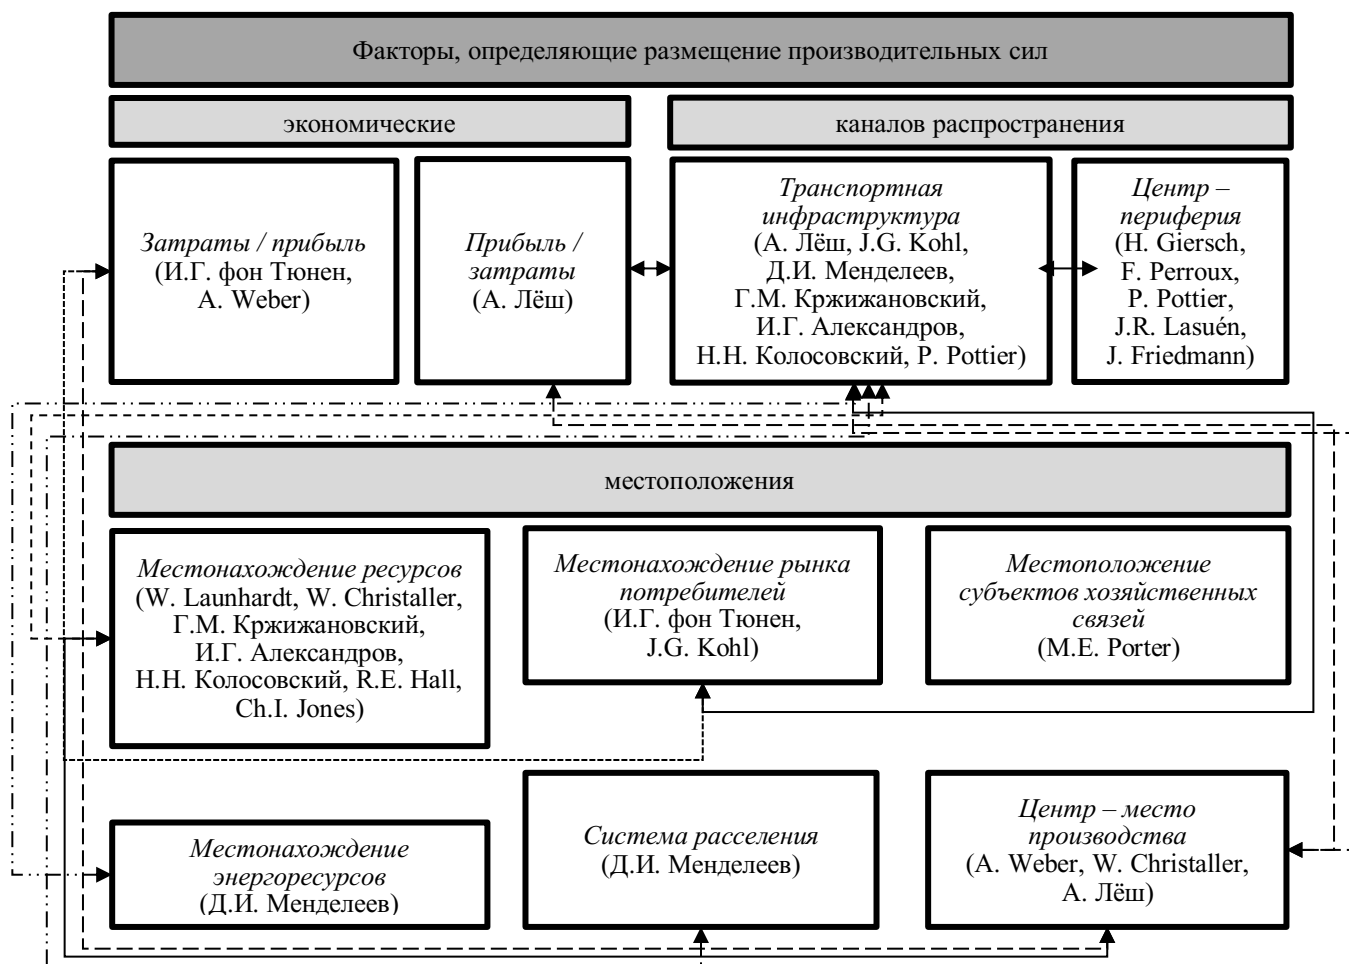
Факторы, определяющие размещение производительных сил

экономические

каналов распространения

Затраты / прибыль (И.Г. фон Тюнен, A. Weber)

Прибыль / затраты (А. Лёш)

Транспортная инфраструктура (А. Лёш, J.G. Kohl, Д.И. Менделеев, Г.М. Кржижановский, И.Г. Александров, Н.Н. Колосовский, P. Pottier)

Центр – периферия (H. Giersch, F. Perroux, P. Pottier, J.R. Lasuén, J. Friedmann)

местоположения

Местонахождение ресурсов (W. Launhardt, W. Christaller, Г.М. Кржижановский, И.Г. Александров, Н.Н. Колосовский, R.E. Hall, Ch.I. Jones)

Местонахождение рынка потребителей (И.Г. фон Тюнен, J.G. Kohl)

Местоположение субъектов хозяйственных связей (M.E. Porter)

Местонахождение энергоресурсов (Д.И. Менделеев)

Система расселения (Д.И. Менделеев)

Центр – место производства (A. Weber, W. Christaller, А. Лёш)